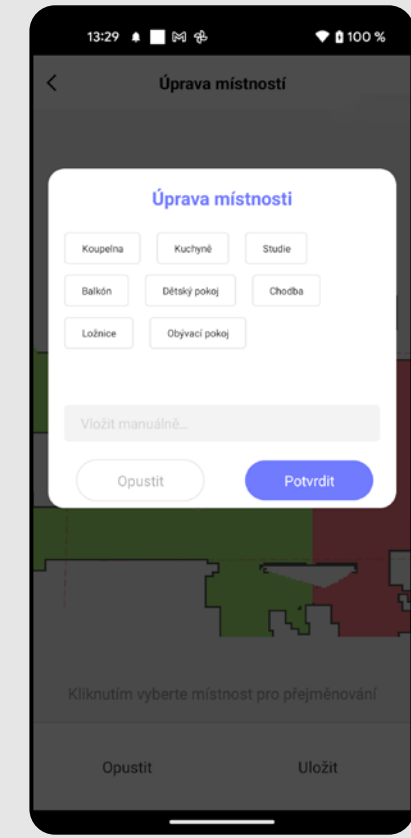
13:29 100 %

Úprava místností

Úprava místnosti

Koupelna
Kuchyně
Studie
Balkón
Dětský pokoj
Chodba
Ložnice
Obývací pokoj

Vložit manuálně...

Opustit
Potvrdit

Kliknutím vyberte místnost pro přejmenování

Opustit
Uložit